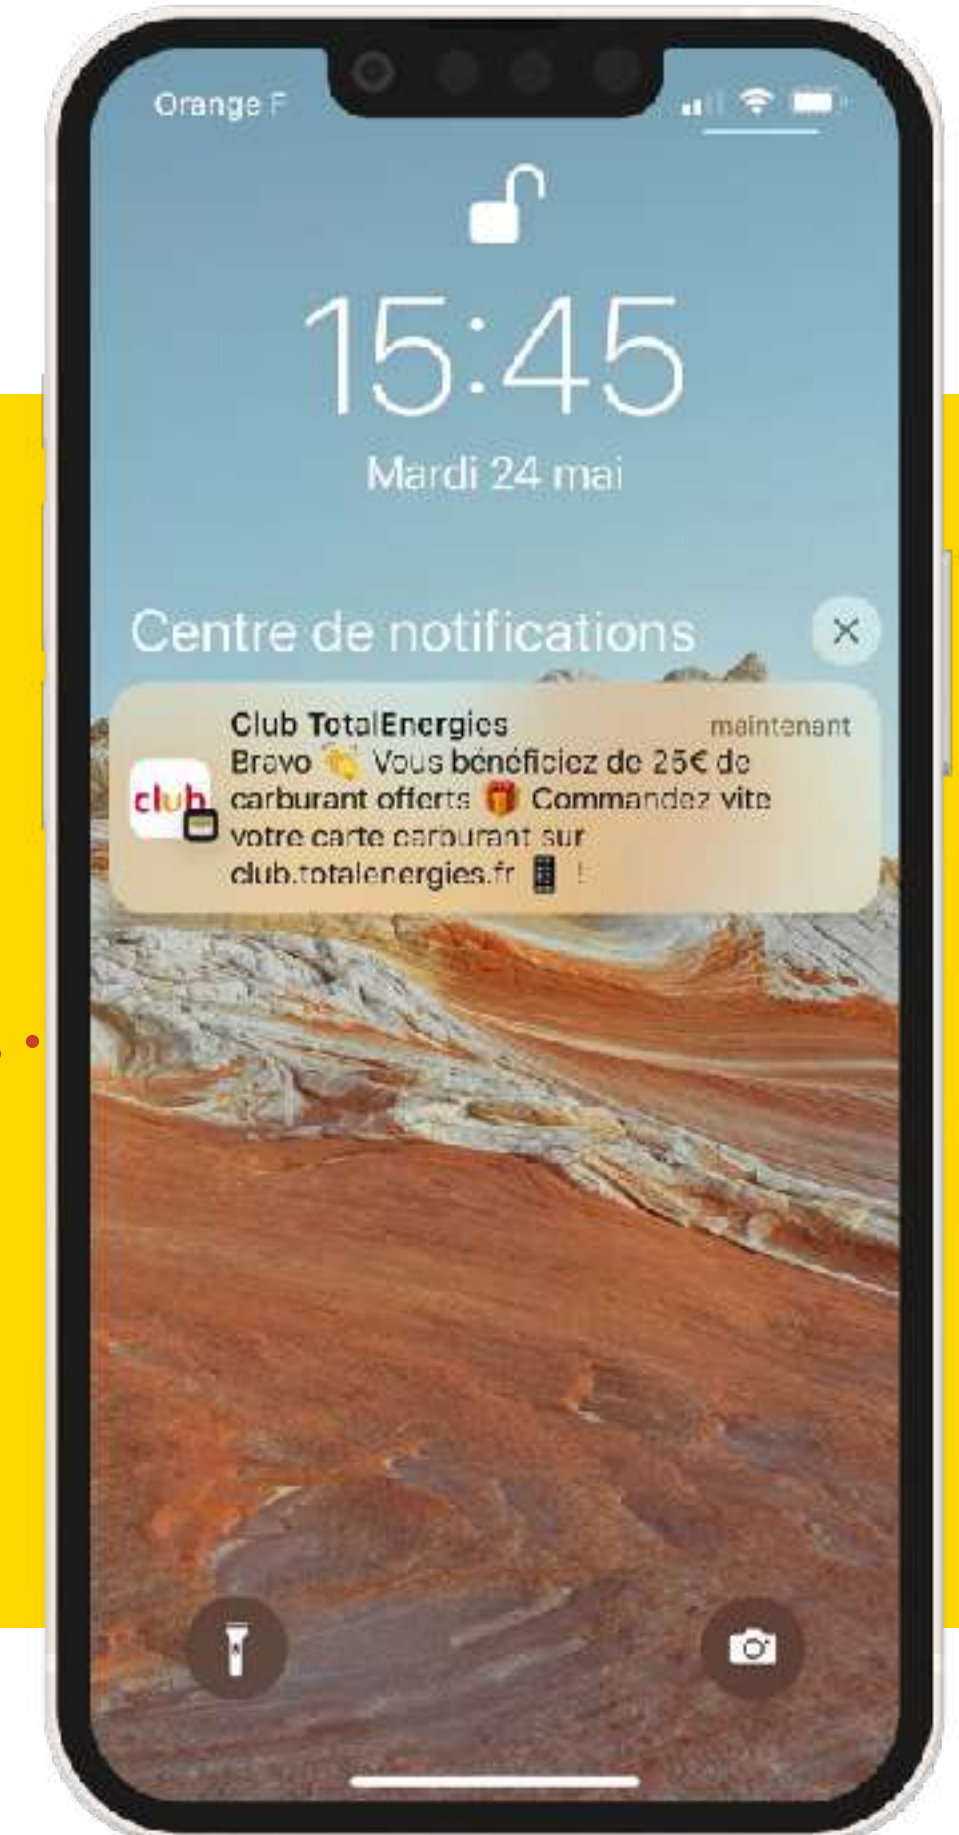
Orange F

15:45

Mardi 24 mai

Centre de notifications

Club TotalEnergies maintenant

Bravo 👏 Vous bénéficiez de 25€ de carburant offerts 🎁 Commandez vite votre carte carburant sur club.totalenergies.fr 📱 !

club